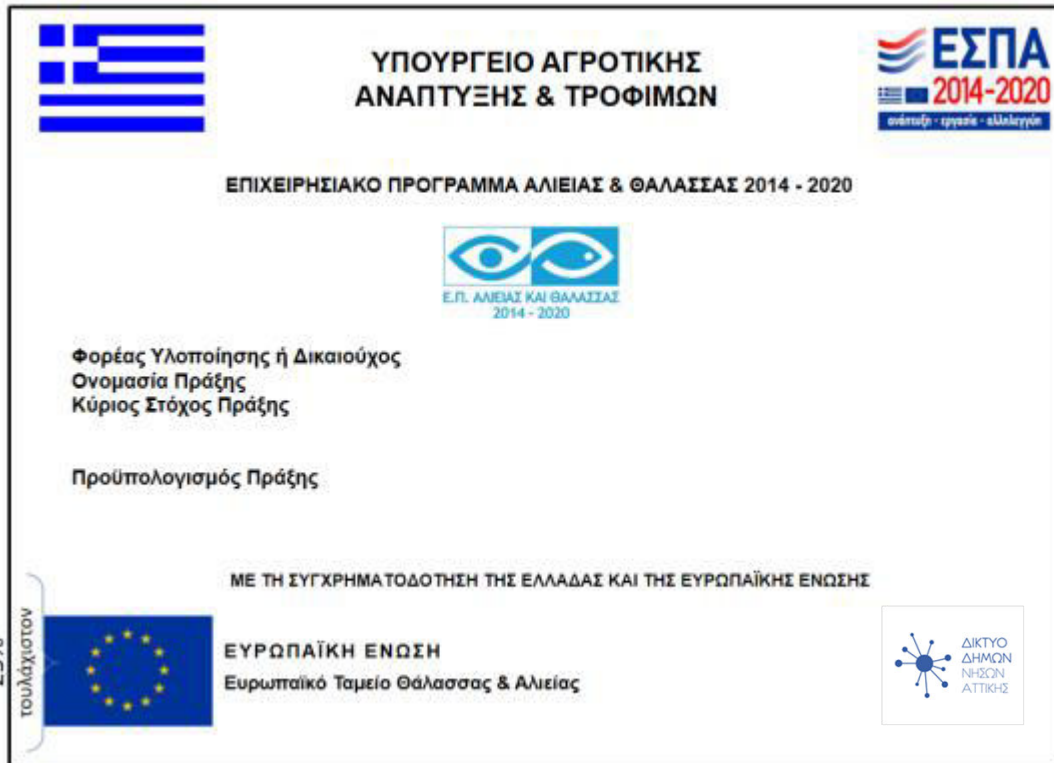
ΥΠΟΥΡΓΕΙΟ ΑΓΡΟΤΙΚΗΣ
ΑΝΑΠΤΥΞΗΣ & ΤΡΟΦΙΜΩΝ

ΕΣΠΑ
2014-2020
ανάπτυξη - εργασία - αλληλεγγύη

ΕΠΙΧΕΙΡΗΣΙΑΚΟ ΠΡΟΓΡΑΜΜΑ ΑΛΙΕΙΑΣ & ΘΑΛΑΣΣΑΣ 2014 - 2020

Ε.Π. ΑΛΙΕΙΑΣ ΚΑΙ ΘΑΛΑΣΣΑΣ
2014 - 2020

Φορέας Υλοποίησης ή Δικαιούχος
Ονομασία Πράξης
Κύριος Στόχος Πράξης

Προϋπολογισμός Πράξης

ΜΕ ΤΗ ΣΥΓΧΡΗΜΑΤΟΔΟΤΗΣΗ ΤΗΣ ΕΛΛΑΔΑΣ ΚΑΙ ΤΗΣ ΕΥΡΩΠΑΪΚΗΣ ΕΝΩΣΗΣ

τουλάχιστον

ΕΥΡΩΠΑΪΚΗ ΕΝΩΣΗ
Ευρωπαϊκό Ταμείο Θάλασσας & Αλιείας

ΔΙΚΤΥΟ
ΔΗΜΩΝ
ΝΗΣΩΝ
ΑΤΤΙΚΗΣ